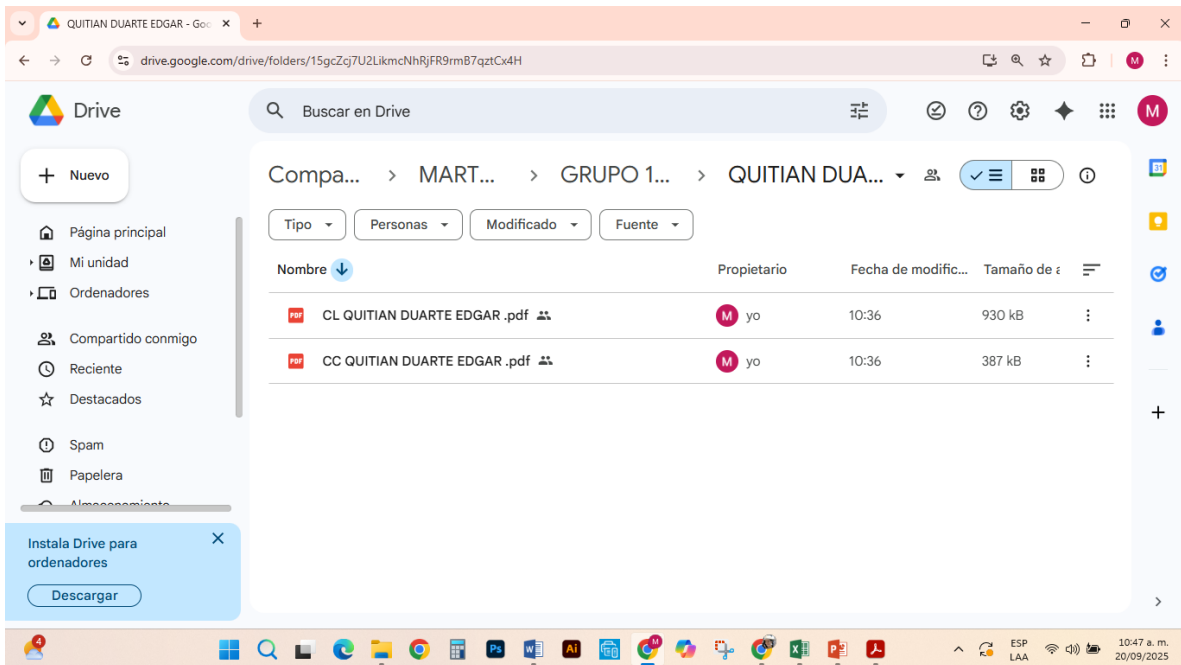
QUITIAN DUARTE EDGAR - Goo ×
+
drive.google.com/drive/folders/15gcZcj7U2LikmcNhRjFR9rmB7qztCx4H
M

Drive
Buscar en Drive
M

Nuevo
Página principal
Mi unidad
Ordenadores
Compartido conmigo
Reciente
Destacados
Spam
Papelera
Almacenamiento

Instala Drive para ordenadores
Descargar

Compa... > MART... > GRUPO 1... > QUITIAN DUA...

Tipo | Personas | Modificado | Fuente

| Nombre | Propietario | Fecha de modific... | Tamaño de a |
|---|---|---|---|
| CL QUITIAN DUARTE EDGAR .pdf | M yo | 10:36 | 930 kB |
| CC QUITIAN DUARTE EDGAR .pdf | M yo | 10:36 | 387 kB |

4
ESP LAA
10:47 a. m.
20/09/2025